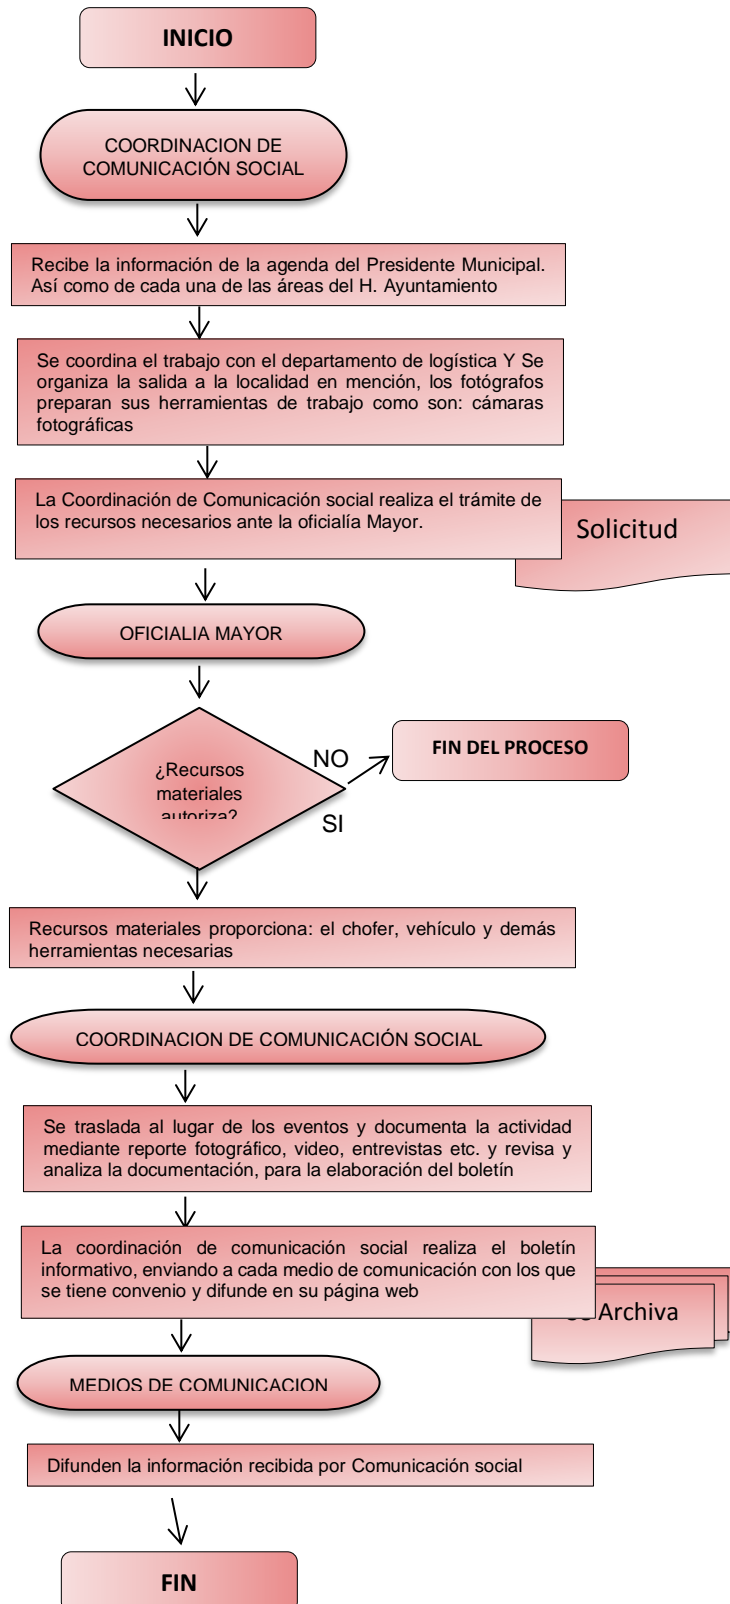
INICIO

COORDINACION DE COMUNICACIÓN SOCIAL

Recibe la información de la agenda del Presidente Municipal. Así como de cada una de las áreas del H. Ayuntamiento

Se coordina el trabajo con el departamento de logística Y Se organiza la salida a la localidad en mención, los fotógrafos preparan sus herramientas de trabajo como son: cámaras fotográficas

La Coordinación de Comunicación social realiza el trámite de los recursos necesarios ante la oficialía Mayor.

Solicitud

OFICIALIA MAYOR

¿Recursos materiales autoriza?

NO

FIN DEL PROCESO

SI

Recursos materiales proporciona: el chofer, vehículo y demás herramientas necesarias

COORDINACION DE COMUNICACIÓN SOCIAL

Se traslada al lugar de los eventos y documenta la actividad mediante reporte fotográfico, video, entrevistas etc. y revisa y analiza la documentación, para la elaboración del boletín

La coordinación de comunicación social realiza el boletín informativo, enviando a cada medio de comunicación con los que se tiene convenio y difunde en su página web

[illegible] Archiva

MEDIOS DE COMUNICACION

Difunden la información recibida por Comunicación social

FIN